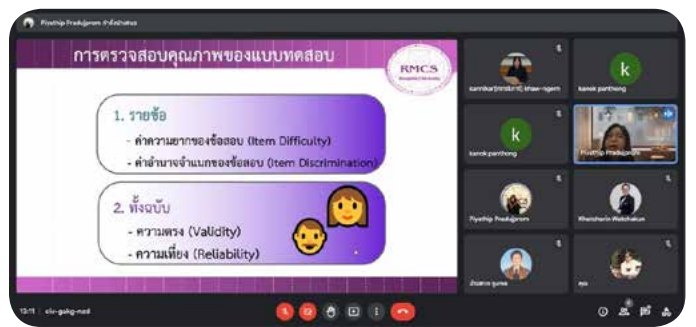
Piyathip Pradujprom กำลังนำเสนอ

การตรวจสอบคุณภาพของแบบทดสอบ

RMCS

1. รายข้อ
- ค่าความยากของข้อสอบ (Item Difficulty)
- ค่าอำนาจจำแนกของข้อสอบ (Item Discrimination)

2. ทั้งฉบับ
- ความตรง (Validity)
- ความเที่ยง (Reliability)

kannika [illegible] khaw-ngern
kanok panthong
k
kanok panthong
Piyathip Pradujprom
Piyathip Pradujprom
Khwanchanin Watchakun
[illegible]
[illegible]

12:11 | civ-gakg-nad